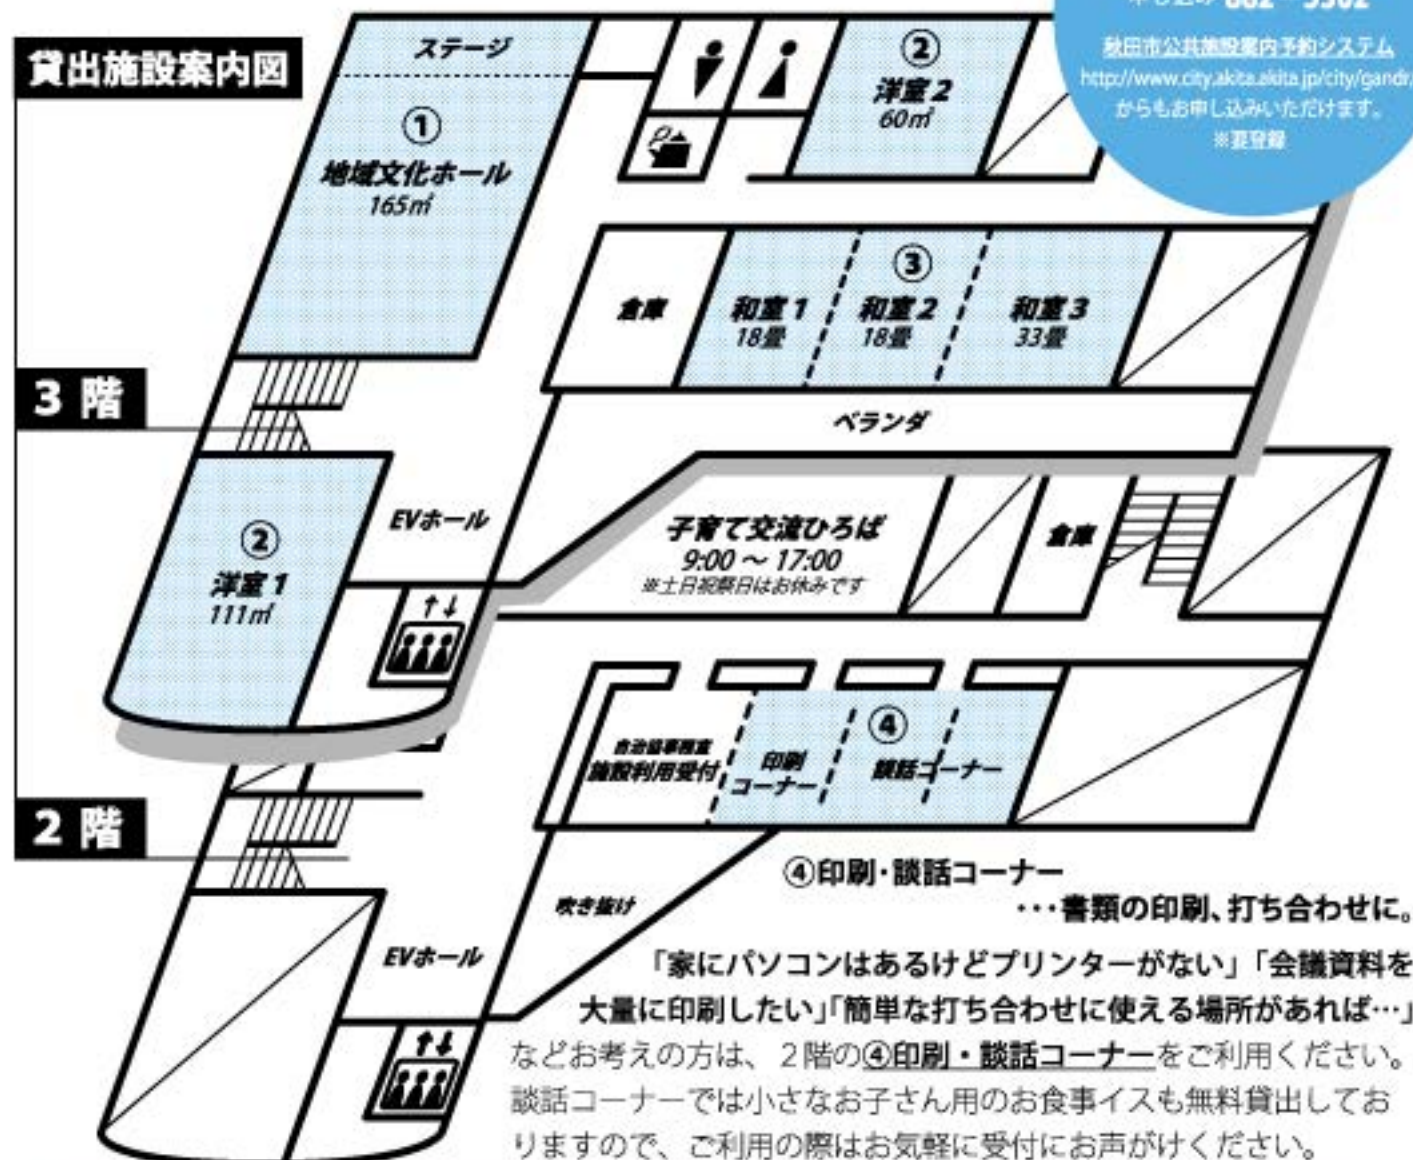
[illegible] 862 - 5502

秋田市公共施設案内予約システム
http://www.city.akita.akita.jp/city/gandr
からもお申し込みいただけます。
※要登録

貸出施設案内図

ステージ

①
地域文化ホール
165㎡

②
洋室２
60㎡

倉庫

③
和室１
18畳
和室２
18畳
和室３
33畳

３階

ベランダ

EVホール

②
洋室１
111㎡

子育て交流ひろば
9:00 〜 17:00
※土日祝祭日はお休みです

倉庫

自治振興推進室
施設利用受付

印刷
コーナー

④
談話コーナー

２階

吹き抜け

EVホール

④印刷・談話コーナー
・・・書類の印刷、打ち合わせに。

「家にパソコンはあるけどプリンターがない」「会議資料を大量に印刷したい」「簡単な打ち合わせに使える場所があれば…」

などお考えの方は、２階の④印刷・談話コーナーをご利用ください。談話コーナーでは小さなお子さん用のお食事イスも無料貸出しておりますので、ご利用の際はお気軽に受付にお声がけください。